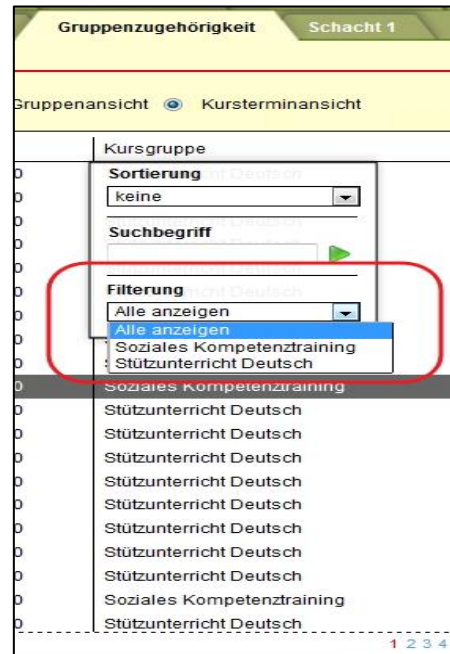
Gruppenzugehörigkeit | Schacht 1

Gruppenansicht Kursterminansicht

Kursgruppe

Sortierung
keine

Suchbegriff

Filterung
Alle anzeigen
Alle anzeigen
Soziales Kompetenztraining
Stützunterricht Deutsch

Soziales Kompetenztraining
Stützunterricht Deutsch
Stützunterricht Deutsch
Stützunterricht Deutsch
Stützunterricht Deutsch
Stützunterricht Deutsch
Stützunterricht Deutsch
Stützunterricht Deutsch
Stützunterricht Deutsch
Soziales Kompetenztraining
Stützunterricht Deutsch

1 2 3 4